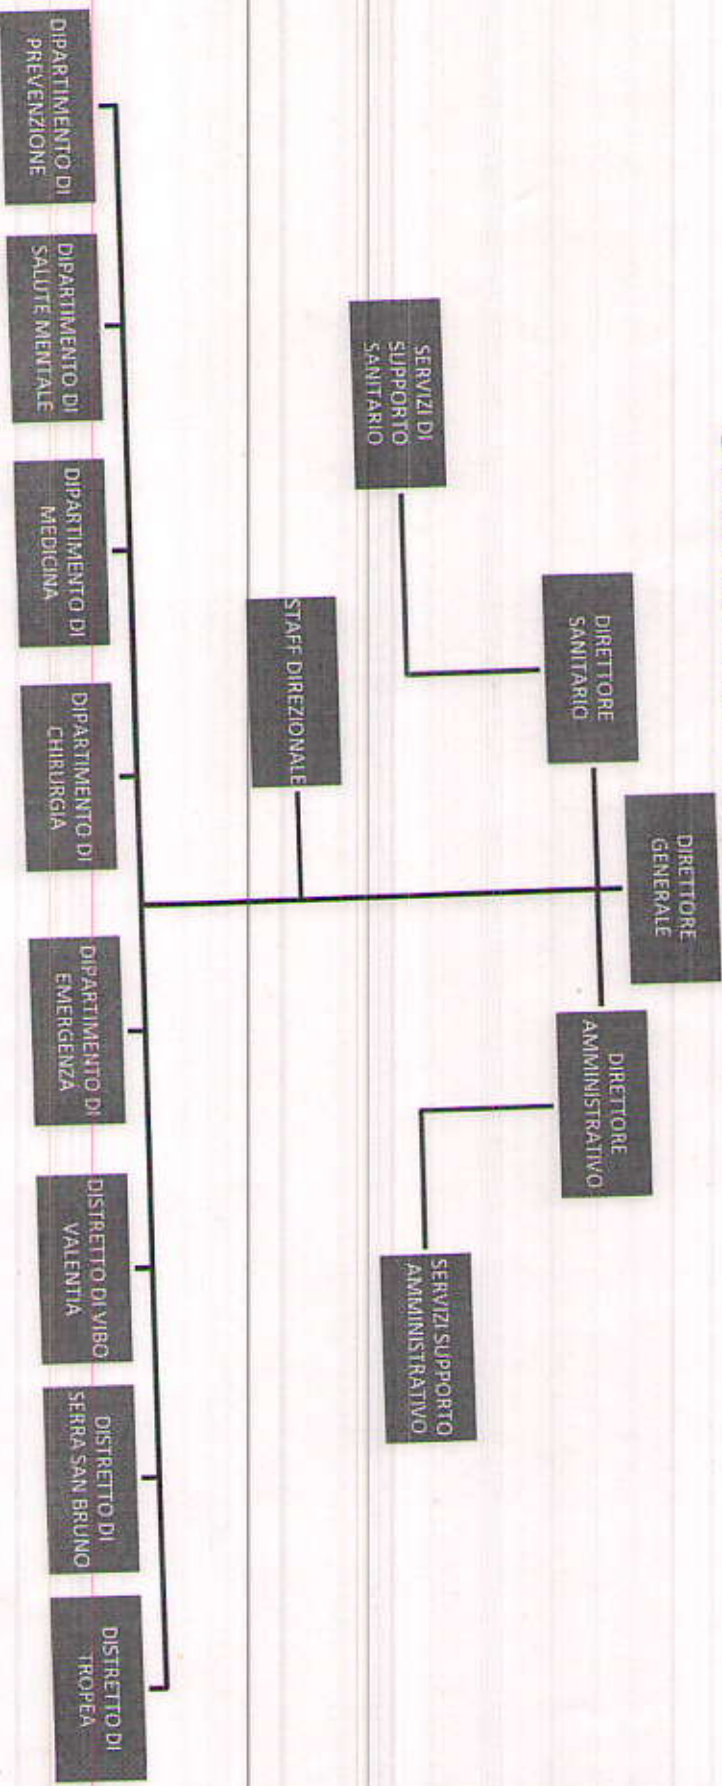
DIRETTORE GENERALE

DIRETTORE SANITARIO

DIRETTORE AMMINISTRATIVO

SERVIZI DI SUPPORTO SANITARIO

STAFF DIREZIONALE

SERVIZI SUPPORTO AMMINISTRATIVO

DIPARTIMENTO DI PREVENZIONE

DIPARTIMENTO DI SALUTE MENTALE

DIPARTIMENTO DI MEDICINA

DIPARTIMENTO DI CHIRURGIA

DIPARTIMENTO DI EMERGENZA

DISTRETTO DI VIBO VALENTIA

DISTRETTO DI SERRA SAN BRUNO

DISTRETTO DI TROPEA